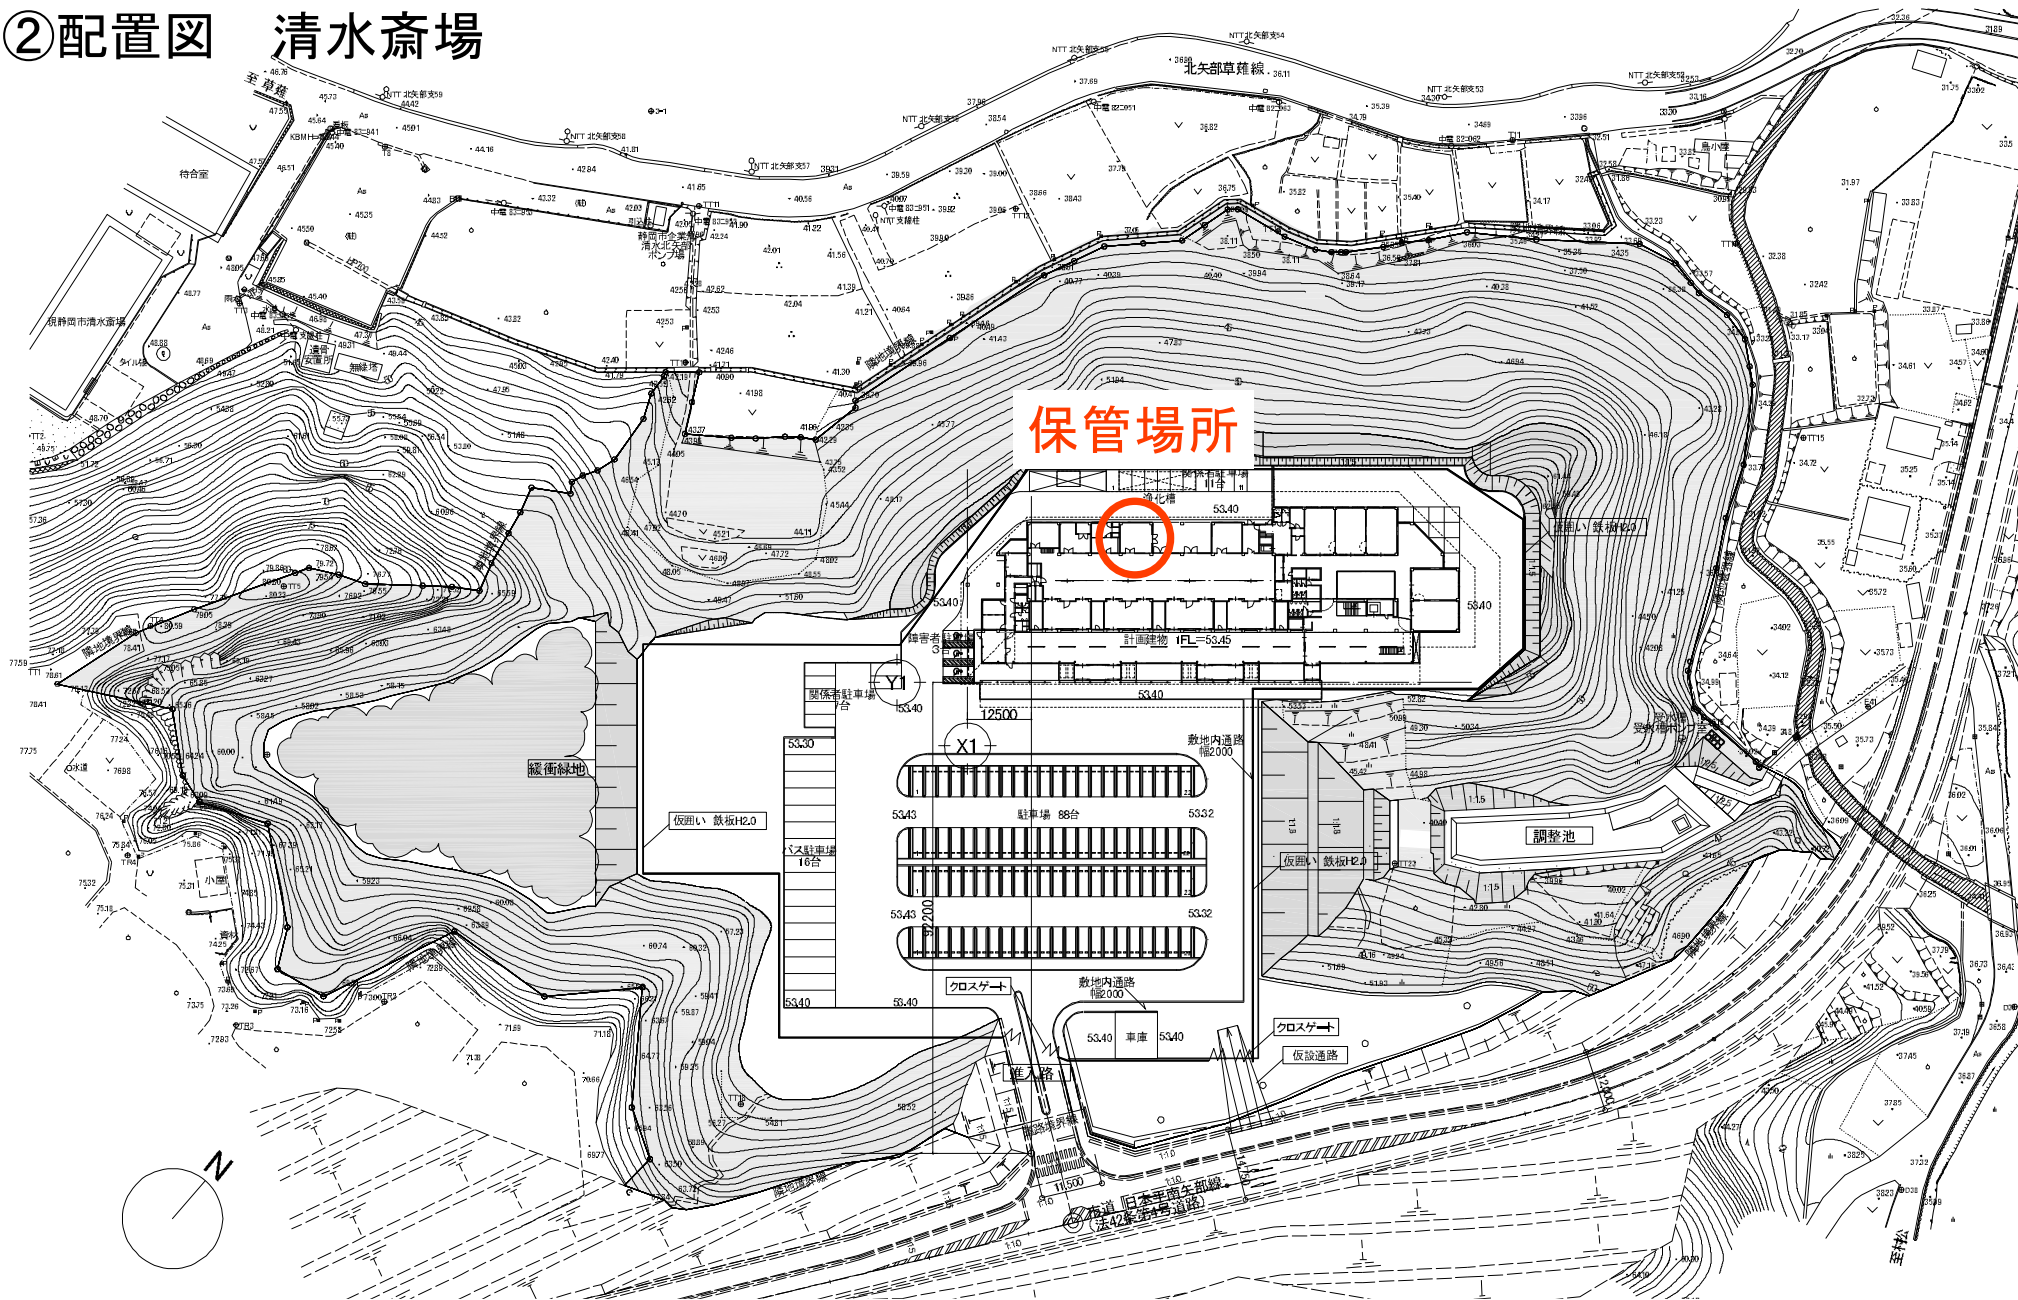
②配置図　清水斎場

保管場所

北矢部草薙線

待合室

現静岡市清水斎場

静岡市企業局 清水北矢部 ポンプ場

浄化槽

53.40

計画建物 1FL=53.45

障害者 3台

関係者駐車場 7台

Y1

12500

X1

53.30

敷地内通路 幅2000

緩衝緑地

仮囲い 鉄板H2.0

53.43

駐車場 88台

53.32

バス駐車場 16台

37200

調整池

仮囲い 鉄板H2.0

クロスゲート

敷地内通路 幅2000

53.40

車庫

クロスゲート

仮設通路

進入路

11500

市道 日本平南矢部線

法42条第4号道路

隣地境界線

N